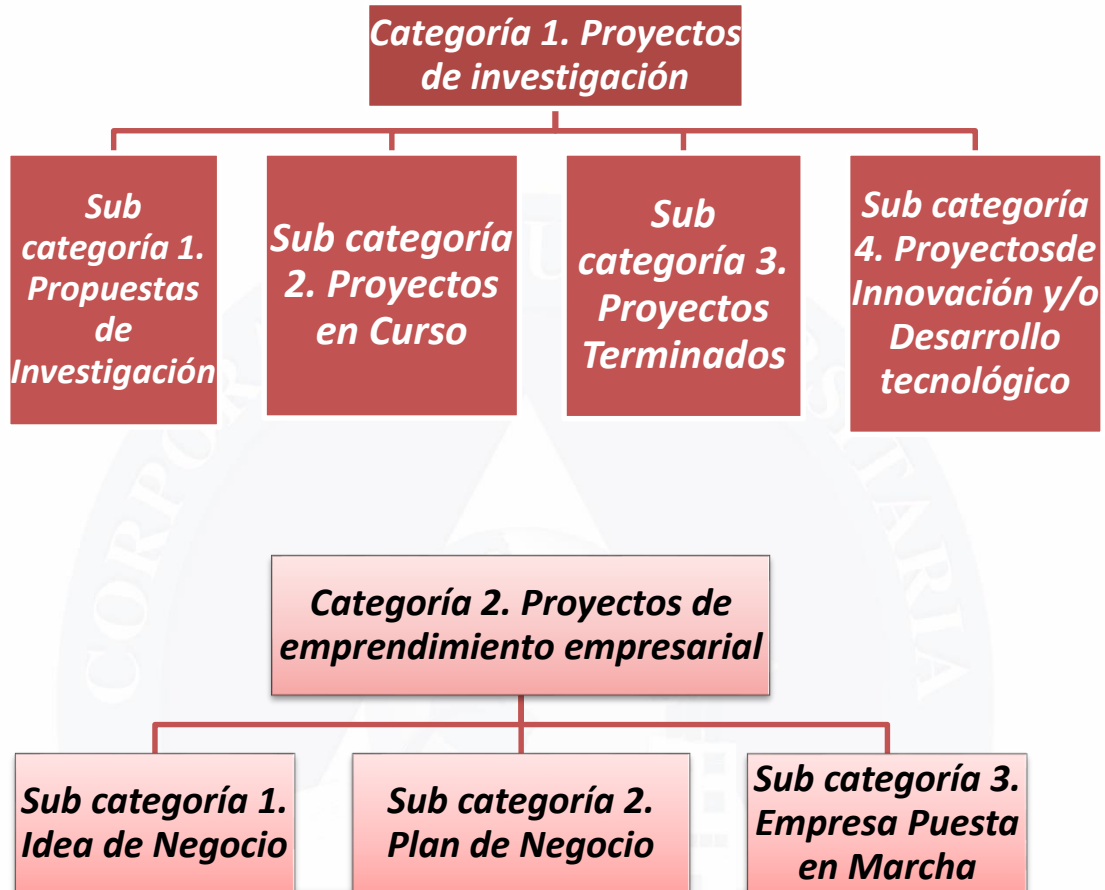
Categoría 1. Proyectos de investigación

Sub categoría 1. Propuestas de Investigación

Sub categoría 2. Proyectos en Curso

Sub categoría 3. Proyectos Terminados

Sub categoría 4. Proyectosde Innovación y/o Desarrollo tecnológico

CORPOR U ITARIA

Categoría 2. Proyectos de emprendimiento empresarial

Sub categoría 1. Idea de Negocio

Sub categoría 2. Plan de Negocio

Sub categoría 3. Empresa Puesta en Marcha